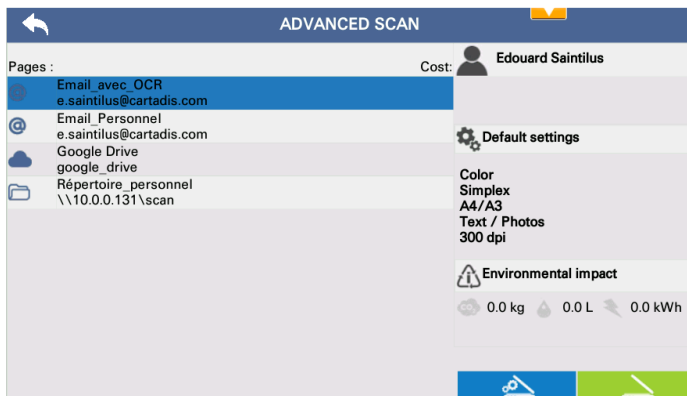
ADVANCED SCAN

Pages :

Cost:

Edouard Saintilus

Email_avec_OCR
e.saintilus@cartadis.com

Email_Personnel
e.saintilus@cartadis.com

Google Drive
google_drive

Répertoire_personnel
\\10.0.0.131\scan

Default settings

Color
Simplex
A4/A3
Text / Photos
300 dpi

Environmental impact

0.0 kg 0.0 L 0.0 kWh